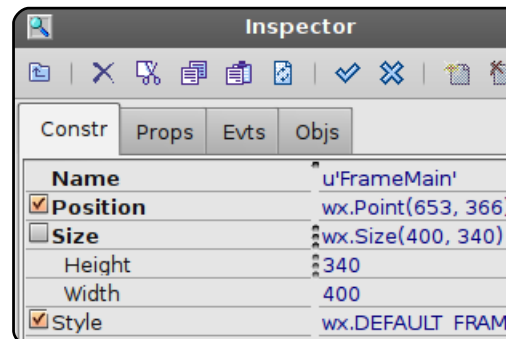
Inspector

Constr | Props | Evts | Objs

| | |
|---|---|
| Name | u'FrameMain' |
| Position | wx.Point(653, 366) |
| Size | wx.Size(400, 340) |
| Height | 340 |
| Width | 400 |
| Style | wx.DEFAULT_FRAM |